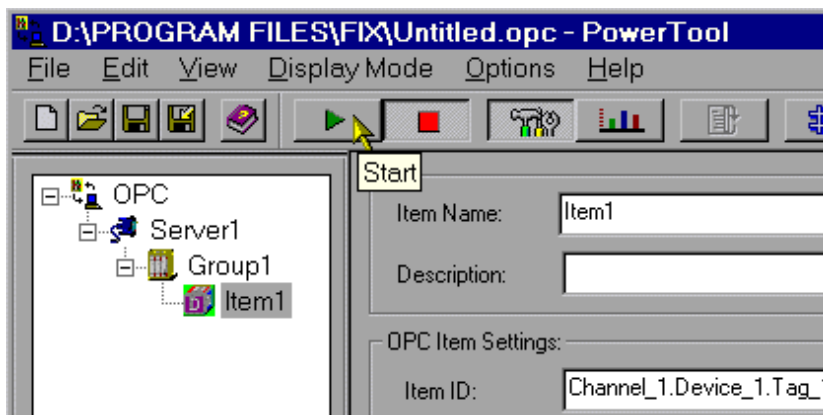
D:\PROGRAM FILES\FIX\Untitled.opc - PowerTool

File Edit View Display Mode Options Help

Start

OPC
Server1
Group1
Item1

Item Name: Item1

Description:

OPC Item Settings:

Item ID: Channel_1.Device_1.Tag_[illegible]